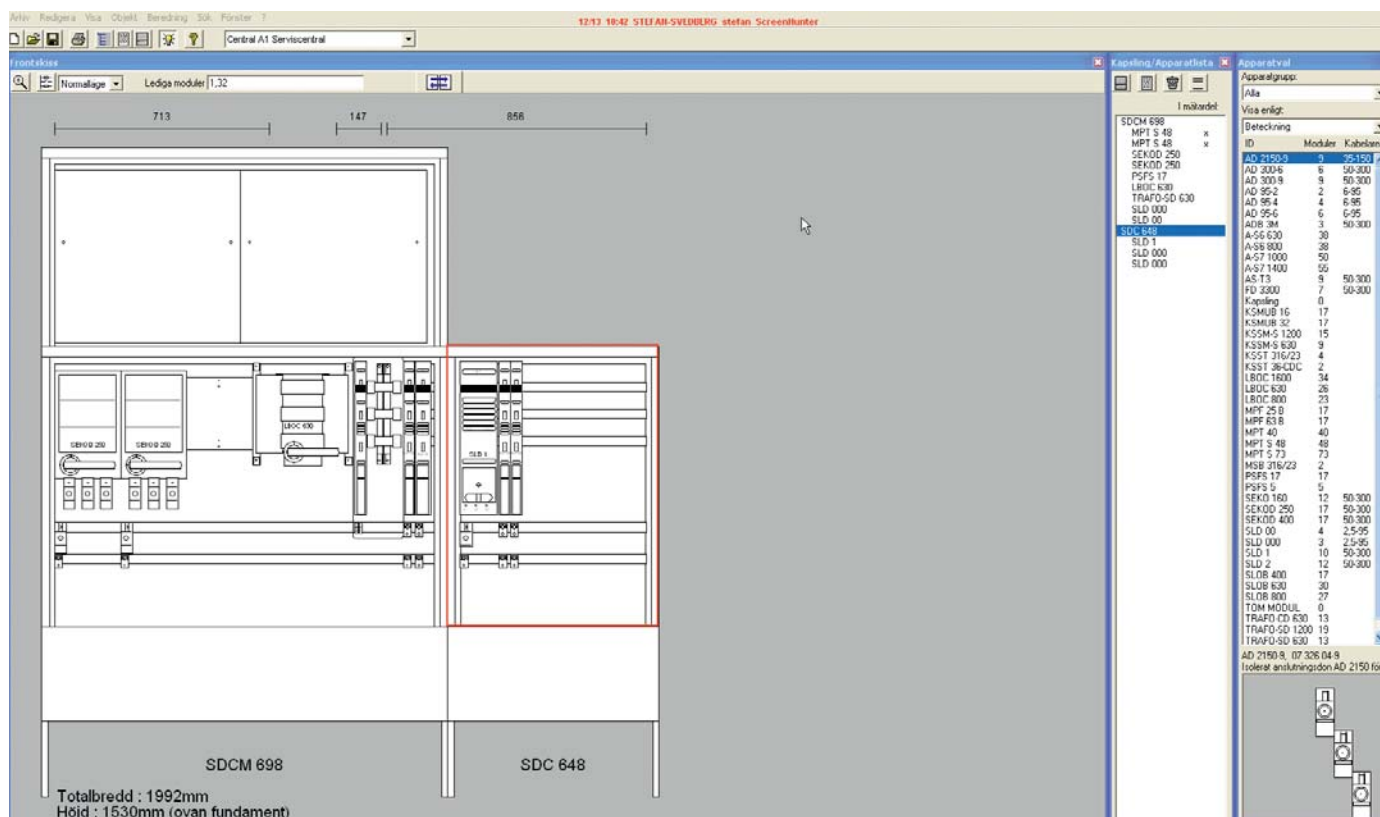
Arkiv Redigera Visa Objekt Beredning Sök Fönster ?

12:13 10:42 STEFAN-SVEDBERG stefan ScreenHunter

Central A1 Servicecentral

Frontskiss

Normalläge

Lediga moduler 1,32

713

147

856

SEKOD 250

SEKOD 250

LBOC 630

SLD 1

SDCM 698

SDC 648

Totalbredd : 1992mm
Höjd : 1530mm (ovan fundament)

Kapsling/Apparatlista

I mätardel:

SDCM 698
MPT S 48 x
MPT S 48 x
SEKOD 250
SEKOD 250
PSFS 17
LBOC 630
TRAFO-SD 630
SLD 000
SLD 00
SDC 648
SLD 1
SLD 000
SLD 000

Apparatval

Apparatgrupp:
Alla

Visa enligt:
Beteckning

| ID | Moduler | Kabelarea |
|---|---|---|
| AD 2150-9 | 9 | 35-150 |
| AD 300-6 | 6 | 50-300 |
| AD 300-9 | 9 | 50-300 |
| AD 95-2 | 2 | 6-95 |
| AD 95-4 | 4 | 6-95 |
| AD 95-6 | 6 | 6-95 |
| ADB 3M | 3 | 50-300 |
| A-S6 630 | 30 | |
| A-S6 800 | 38 | |
| A-S7 1000 | 50 | |
| A-S7 1400 | 55 | |
| AS-T3 | 9 | 50-300 |
| FD 3300 | 7 | 50-300 |
| Kapsling | 0 | |
| KSMUB 16 | 17 | |
| KSMUB 32 | 17 | |
| KSSM-S 1200 | 15 | |
| KSSM-S 630 | 9 | |
| KSST 316/23 | 4 | |
| KSST 36-CDC | 2 | |
| LBOC 1600 | 34 | |
| LBOC 630 | 26 | |
| LBOC 800 | 23 | |
| MPF 25 B | 17 | |
| MPF 63 B | 17 | |
| MPT 40 | 40 | |
| MPT S 48 | 48 | |
| MPT S 73 | 73 | |
| MSB 316/23 | 2 | |
| PSFS 17 | 17 | |
| PSFS 5 | 5 | |
| SEKO 160 | 12 | 50-300 |
| SEKOD 250 | 17 | 50-300 |
| SEKOD 400 | 17 | 50-300 |
| SLD 00 | 4 | 2,5-95 |
| SLD 000 | 3 | 2,5-95 |
| SLD 1 | 10 | 50-300 |
| SLD 2 | 12 | 50-300 |
| SLOB 400 | 17 | |
| SLOB 630 | 30 | |
| SLOB 800 | 27 | |
| TOM MODUL | 0 | |
| TRAFO-CD 630 | 13 | |
| TRAFO-SD 1200 | 19 | |
| TRAFO-SD 630 | 13 | |

AD 2150-9, 07 326 04-9
Isolerat anslutningsdon AD 2150 för